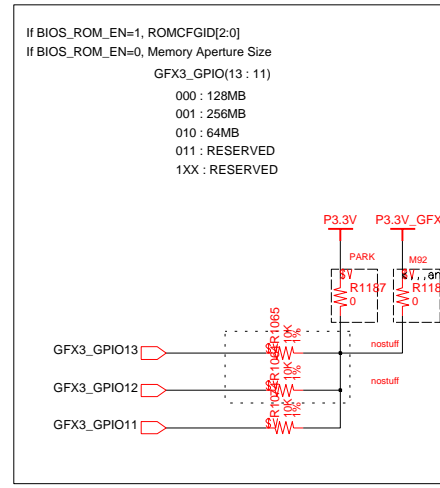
If BIOS_ROM_EN=1, ROMCFGID[2:0]
If BIOS_ROM_EN=0, Memory Aperture Size

GFX3_GPIO(13 : 11)

000 : 128MB
001 : 256MB
010 : 64MB
011 : RESERVED
1XX : RESERVED

P3.3V
P3.3V_GFX

PARK
M92

5V
R1187
0

5V ,an
R118
0

nostuff
nostuff

GFX3_GPIO13
GFX3_GPIO12
GFX3_GPIO11

R1065
10K
1%
R106
10K
1%
R10
10K
1%